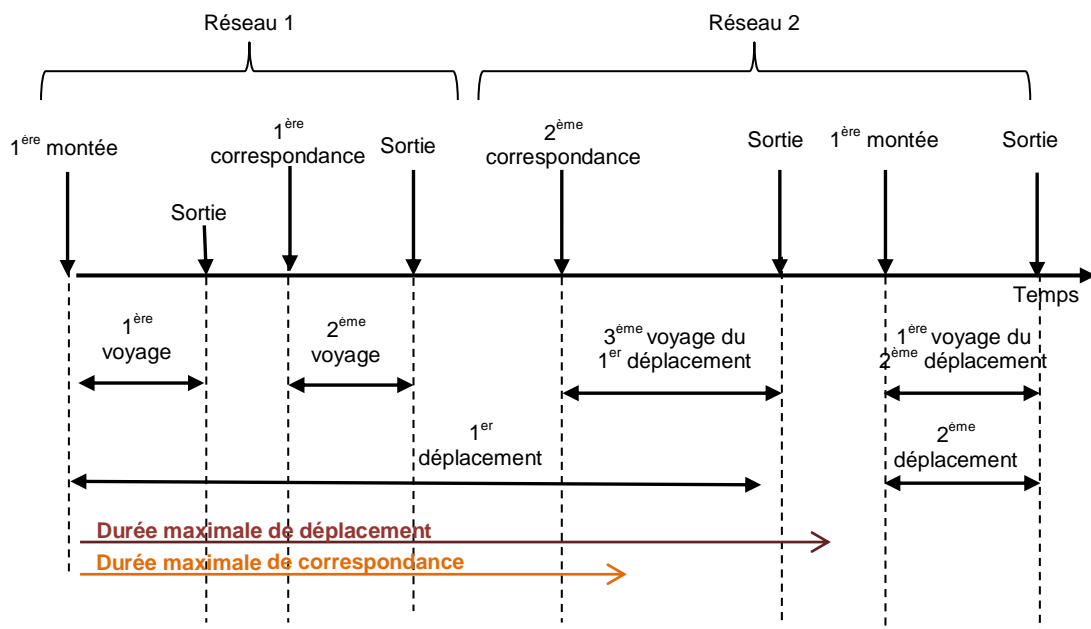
Réseau 1

Réseau 2

$1^{ère}$ montée

$1^{ère}$ correspondance

Sortie

$2^{ème}$ correspondance

Sortie

$1^{ère}$ montée

Sortie

Sortie

Temps

$1^{ère}$ voyage

$2^{ème}$ voyage

$3^{ème}$ voyage du $1^{er}$ déplacement

$1^{ère}$ voyage du $2^{ème}$ déplacement

$1^{er}$ déplacement

$2^{ème}$ déplacement

Durée maximale de déplacement

Durée maximale de correspondance